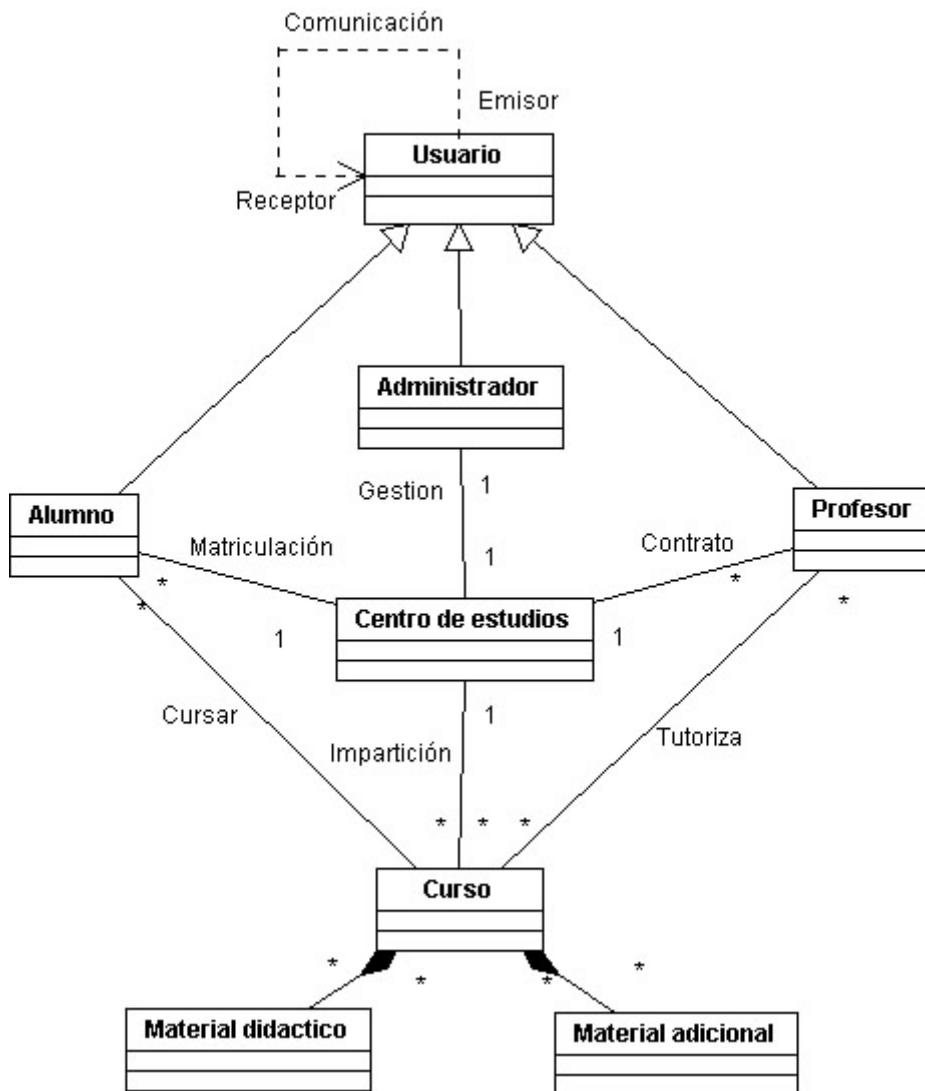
Comunicación

Emisor

Usuario

Receptor

Administrador

Gestion 1

1

Alumno

Matriculación

Contrato

Profesor

*

*

*

*

Centro de estudios

1

1

Cursar

1

Impartición

Tutoriza

* * *

Curso

*

*

*

*

Material didactico

Material adicional